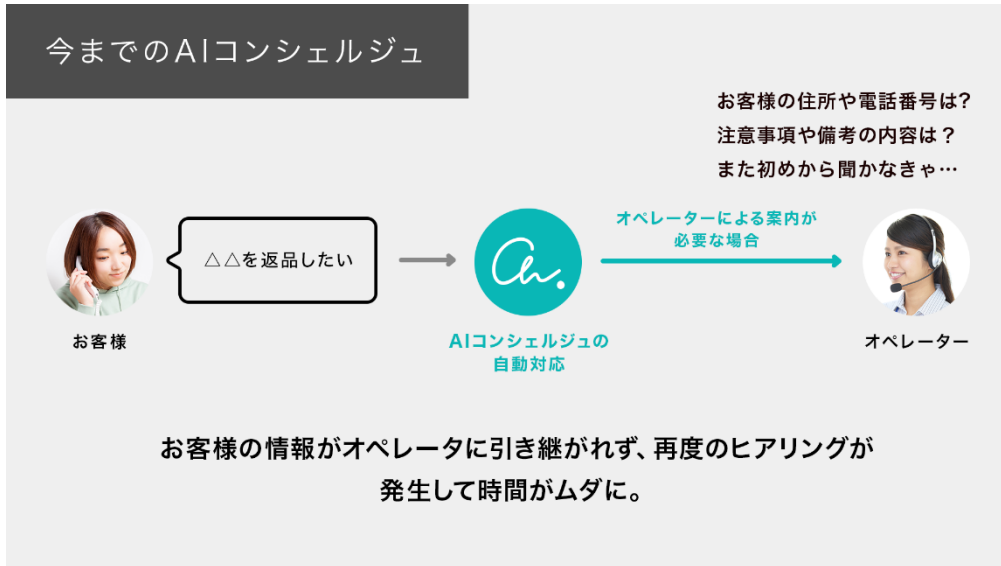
今までのAIコンシェルジュ

お客様の住所や電話番号は?
注意事項や備考の内容は？
また初めから聞かなきゃ…

△△を返品したい

オペレーターによる案内が
必要な場合

お客様

AIコンシェルジュの
自動対応

オペレーター

お客様の情報がオペレータに引き継がれず、再度のヒアリングが
発生して時間がムダに。